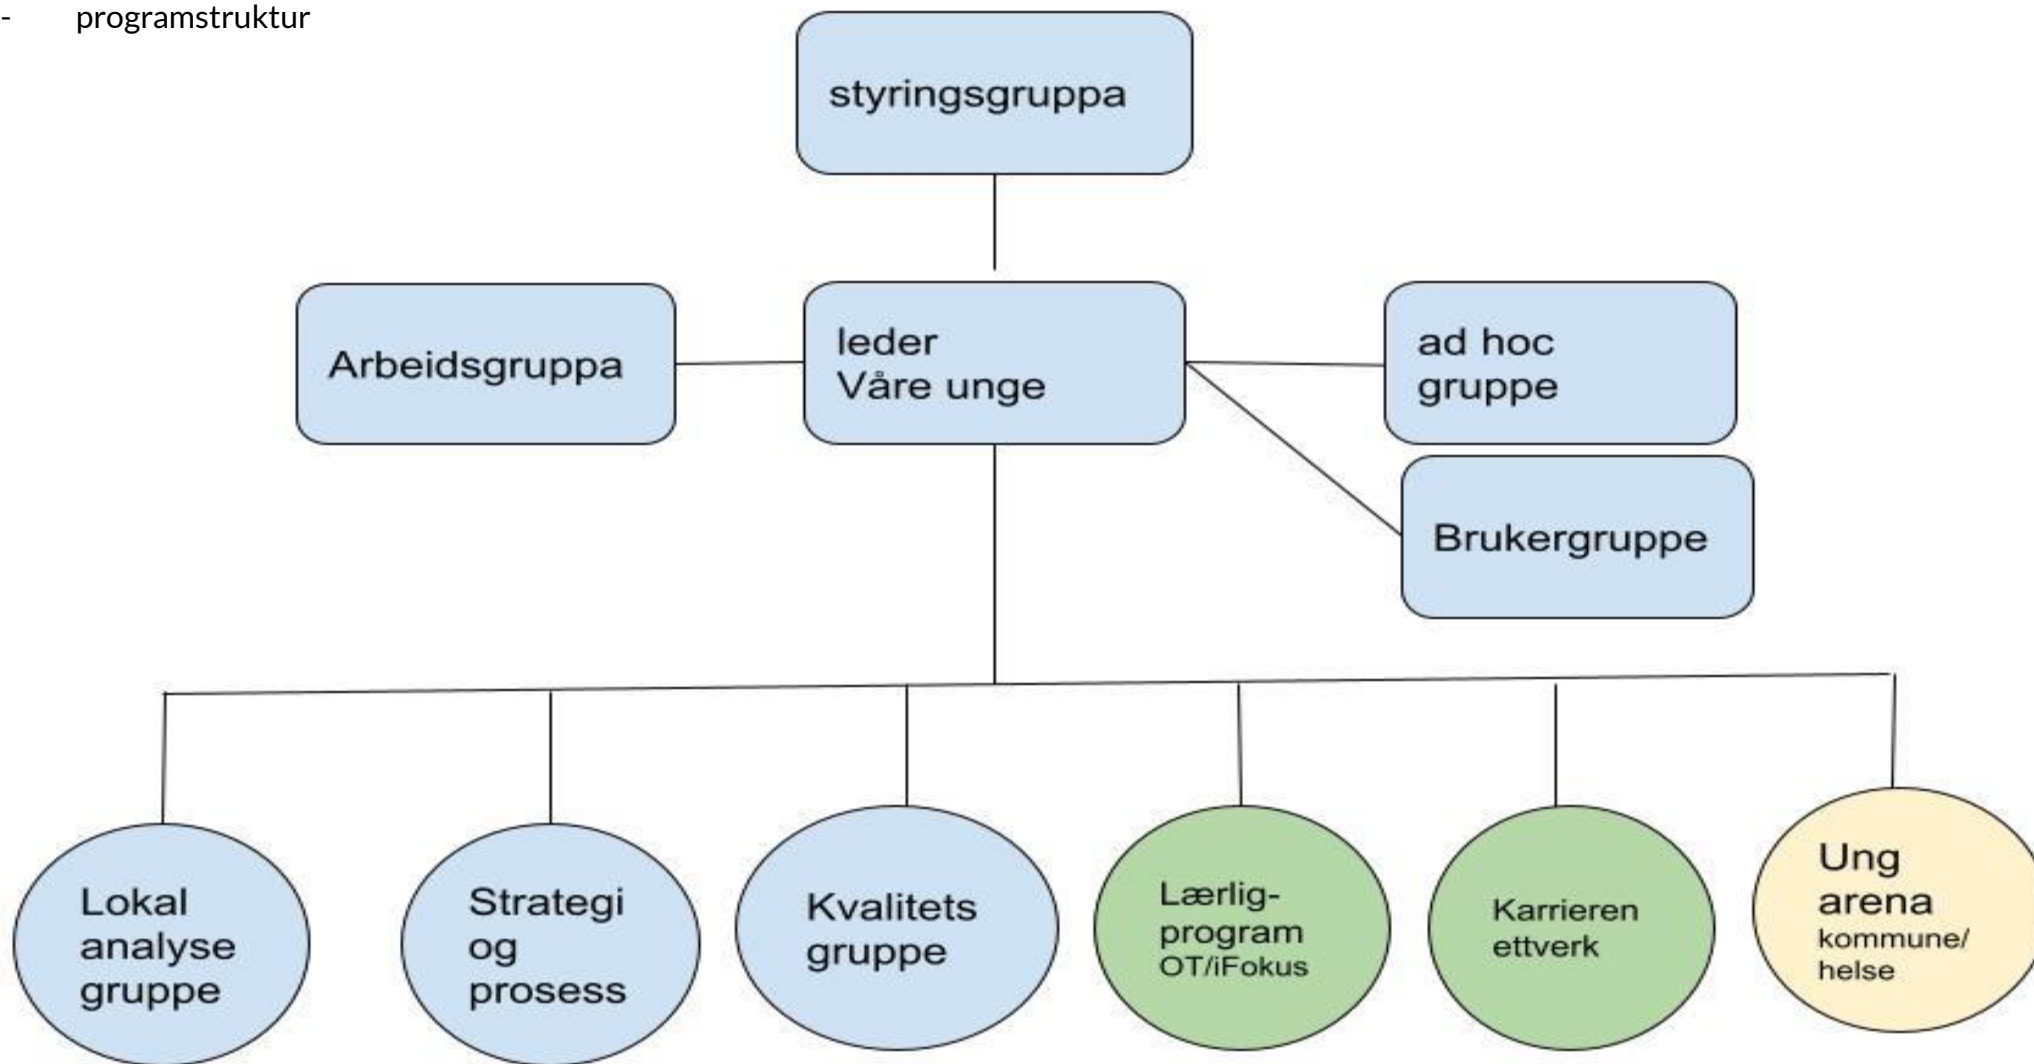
- programstruktur

styringsgruppa

Arbeidsgruppa

leder
Våre unge

ad hoc
gruppe

Brukergruppe

Lokal
analyse
gruppe

Strategi
og
prosess

Kvalitets
gruppe

Lærlig-
program
OT/iFokus

Karrieren
ettverk

Ung
arena
kommune/
helse